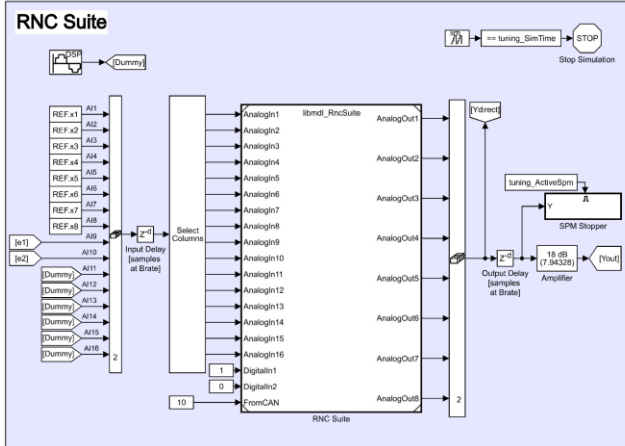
RNC Suite

DSP
[Dummy]

== tuning_SimTime
STOP
Stop Simulation

REF.x1 AI1
REF.x2 AI2
REF.x3 AI3
REF.x4 AI4
REF.x5 AI5
REF.x6 AI6
REF.x7 AI7
REF.x8 AI8
[e1] AI9
[e2] AI10
[Dummy] AI11
[Dummy] AI12
[Dummy] AI13
[Dummy] AI14
[Dummy] AI15
[Dummy] AI16

2

$Z^{-d}$
Input Delay [samples at Brate]

Select Columns

AnalogIn1
AnalogIn2
AnalogIn3
AnalogIn4
AnalogIn5
AnalogIn6
AnalogIn7
AnalogIn8
AnalogIn9
AnalogIn10
AnalogIn11
AnalogIn12
AnalogIn13
AnalogIn14
AnalogIn15
AnalogIn16
1 DigitalIn1
0 DigitalIn2
10 FromCAN

libmdl_RncSuite

AnalogOut1
AnalogOut2
AnalogOut3
AnalogOut4
AnalogOut5
AnalogOut6
AnalogOut7
AnalogOut8

RNC Suite

2

[Ydirect]

tuning_ActiveSpm
Y A
SPM Stopper

$Z^{-d}$
Output Delay [samples at Brate]

18 dB (7.94328)
Amplifier

[Yout]